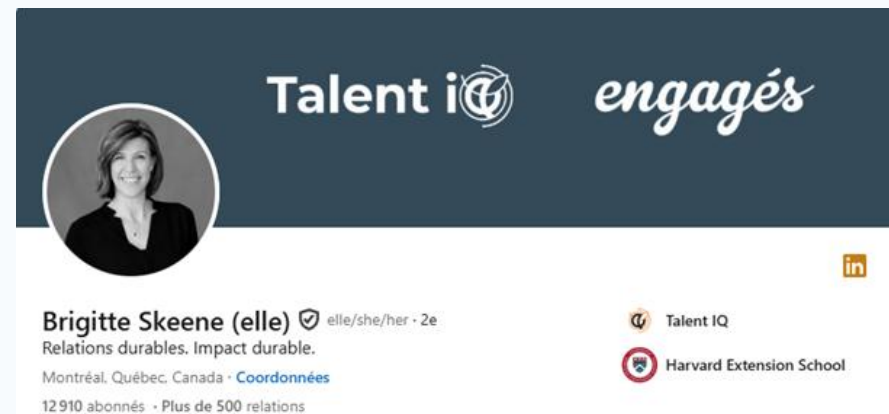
Talent iQ engagés

in

Brigitte Skeene (elle) elle/she/her · 2e
Relations durables. Impact durable.
Montréal, Québec, Canada · Coordonnées
12 910 abonnés · Plus de 500 relations

Talent IQ
Harvard Extension School